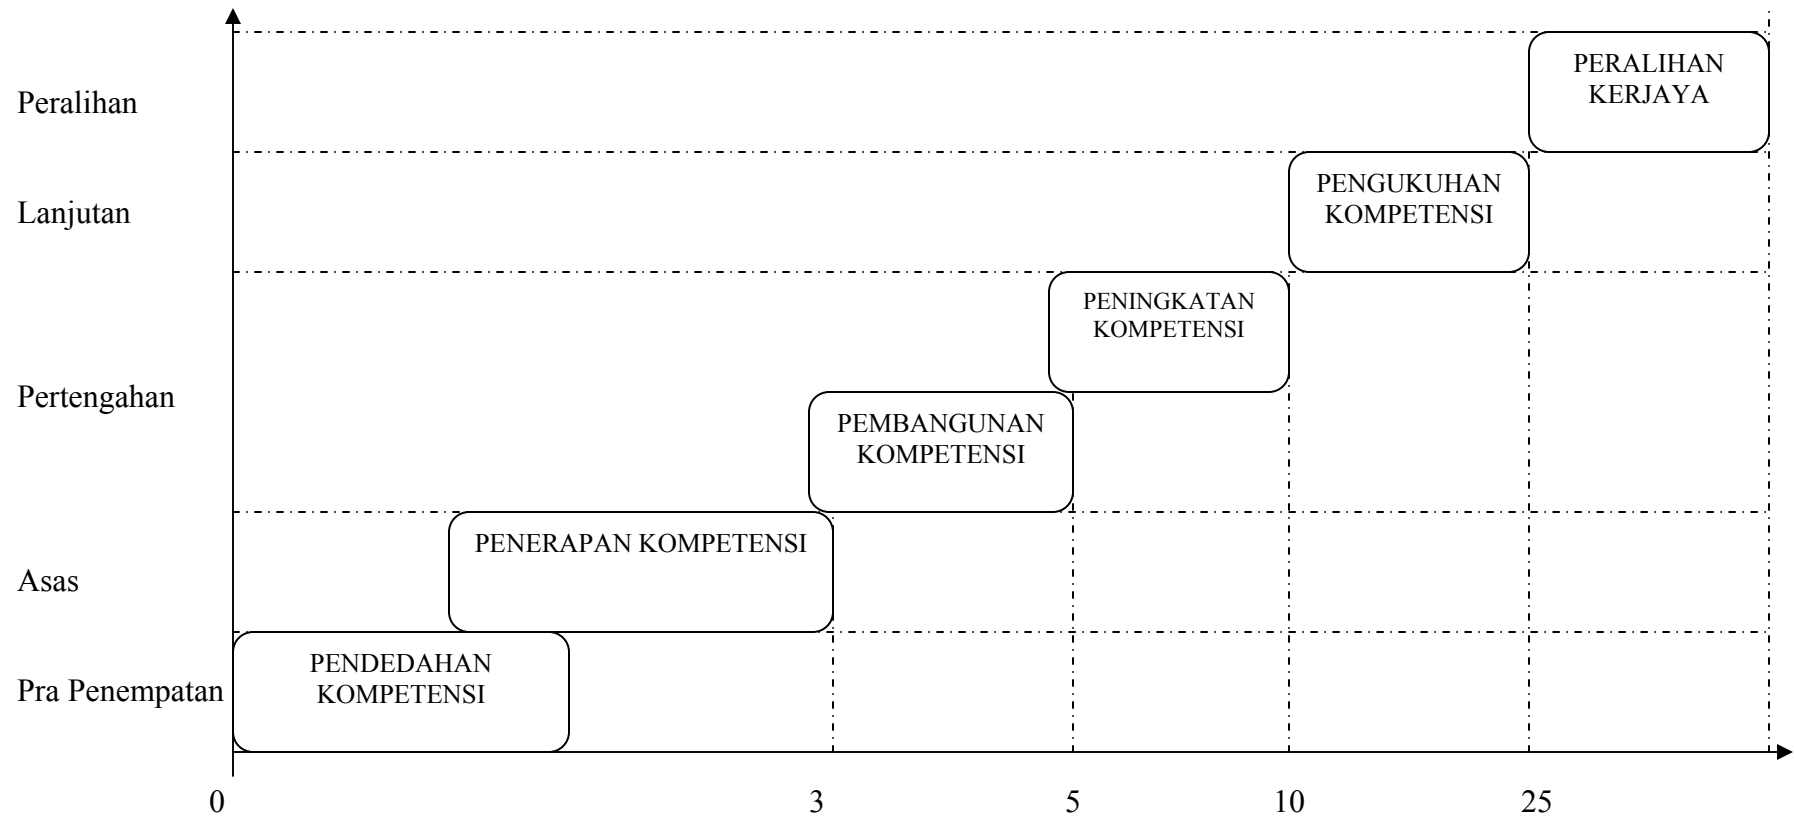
Peralihan

Lanjutan

Pertengahan

Asas

Pra Penempatan

PERALIHAN KERJAYA

PENGUKUHAN KOMPETENSI

PENINGKATAN KOMPETENSI

PEMBANGUNAN KOMPETENSI

PENERAPAN KOMPETENSI

PENDEDAHAN KOMPETENSI

0

3

5

10

25